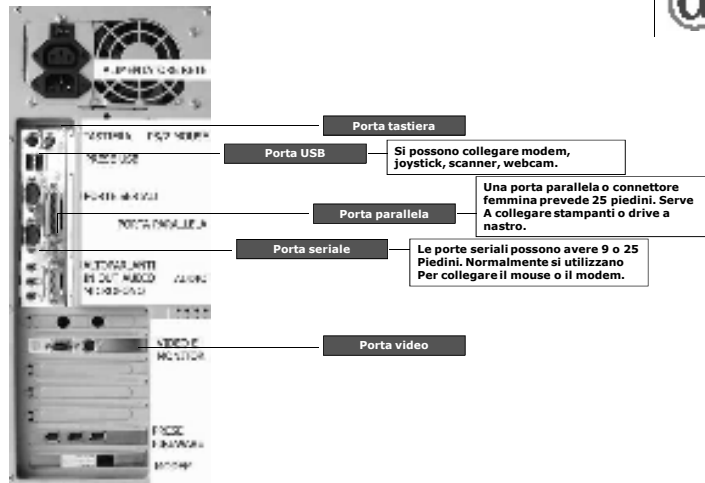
ALIMENTAZIONE

TASTIERA

PRESE USB

PORTE SERIALI

PORTA PARALLELA

ALTOPARLANTI IN OUT AUDIO MICROFONO

AUDIO

VIDEO E MONITOR

PRESE MODEM

Porta tastiera

Porta USB

Si possono collegare modem, joystick, scanner, webcam.

Una porta parallela o connettore femmina prevede 25 piedini. Serve A collegare stampanti o drive a nastro.

Porta parallela

Porta seriale

Le porte seriali possono avere 9 o 25 Piedini. Normalmente si utilizzano Per collegare il mouse o il modem.

Porta video